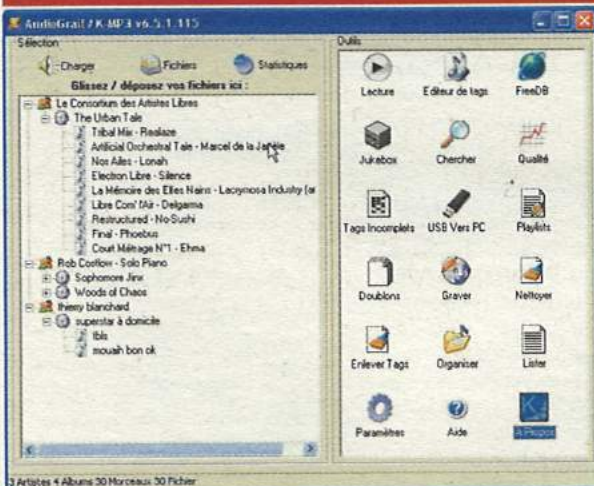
AudioGrail / K-MP3 v6.5.1.115

Sélection

Charger Fichiers Statistiques

Glissez / déposez vos fichiers ici :

Le Consortium des Artistes Libres
The Urban Tale
Tribal Mix - Realaze
Artificial Orchestral Tale - Marcel de la Jarrie
Nos Ailes - Lonah
Election Libre - Silence
La Mémoire des Elfes Noirs - Lacrymosa Industry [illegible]
Libre Com' l'Air - Delgarma
Restructured - No Sushi
Final - Phoebus
Court Métrage N°1 - Ehma
Rob Costlow - Solo Piano
Sophomore Jinx
Woods of Chaos
thierry blanchard
superstar à domicile
lblx
mouaih bon ok

Outils

Lecture
Editeur de tags
FreeDB
Jukebox
Chercher
Qualité
Tags Incomplets
USB Vers PC
Playlists
Doublons
Graver
Nettoyer
Enlever Tags
Organiser
Lister
Paramètres
Aide
A Propos

3 Artistes 4 Albums 30 Morceaux 30 Fichier